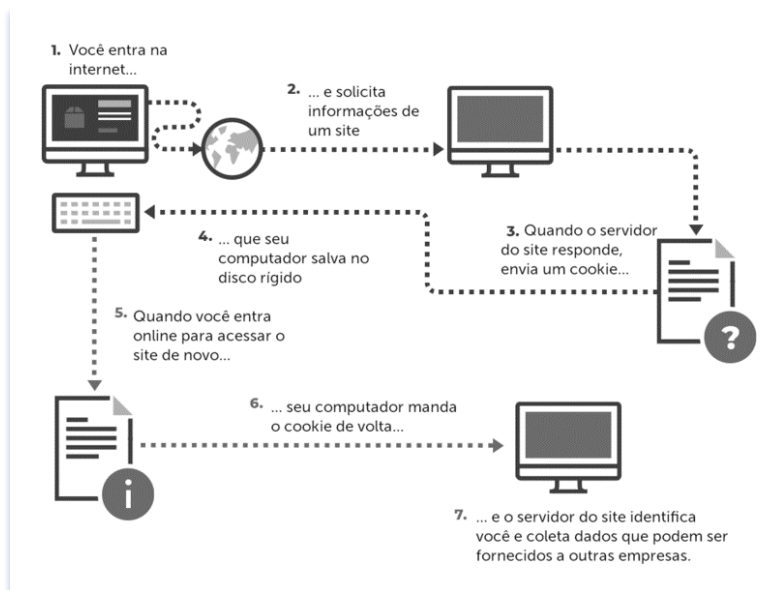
1. Você entra na internet...

2. ... e solicita informações de um site

3. Quando o servidor do site responde, envia um cookie...

4. ... que seu computador salva no disco rígido

5. Quando você entra online para acessar o site de novo...

6. ... seu computador manda o cookie de volta...

7. ... e o servidor do site identifica você e coleta dados que podem ser fornecidos a outras empresas.

?

i